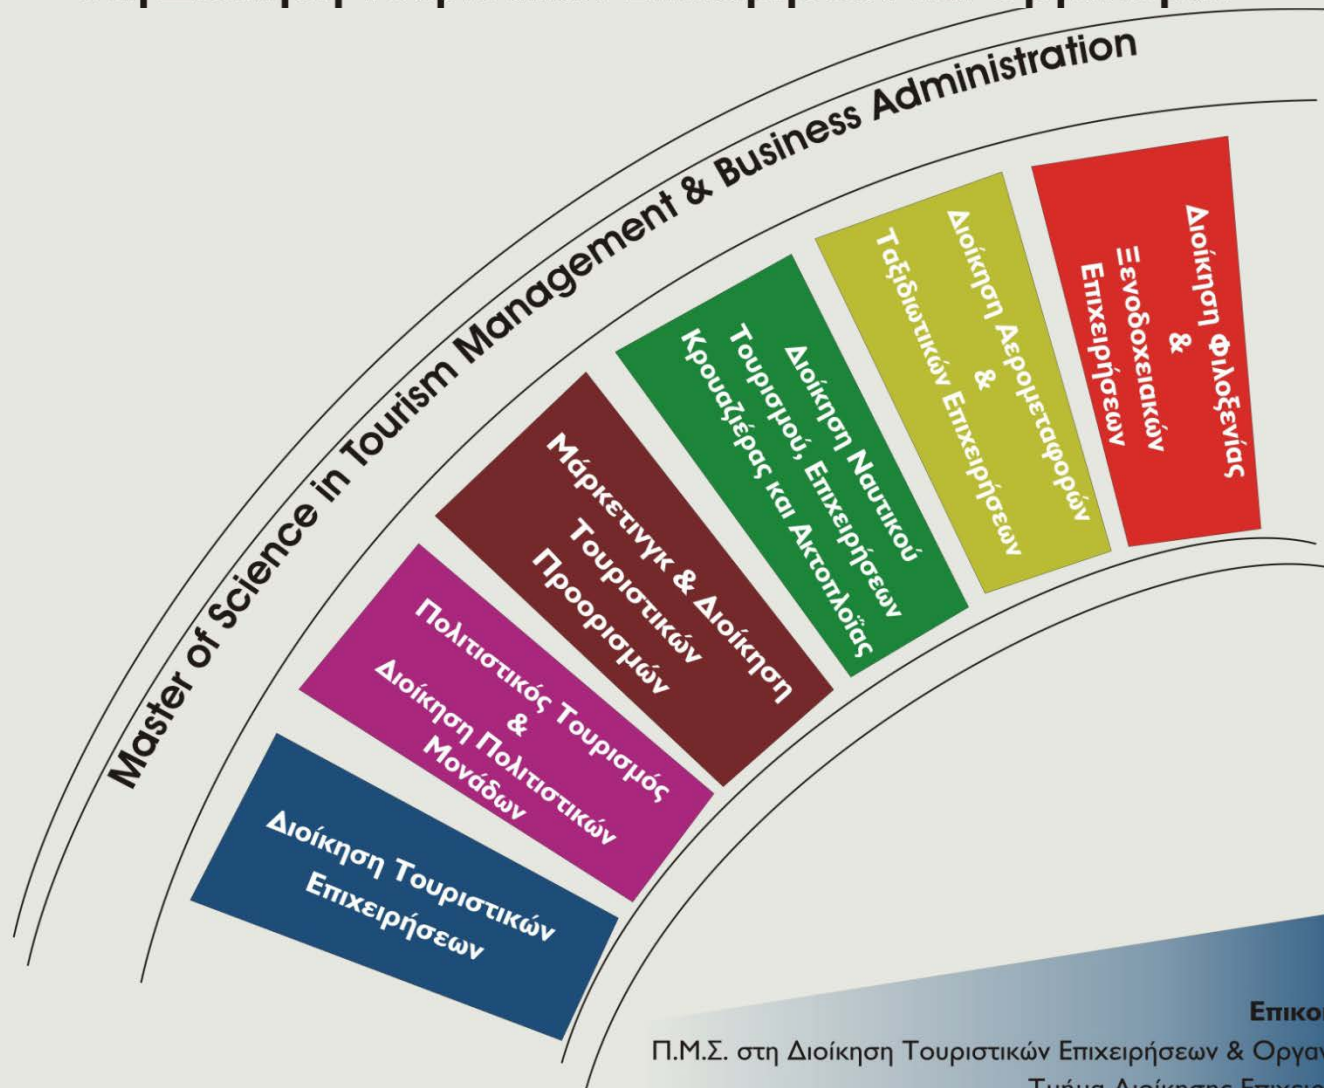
Master of Science in Tourism Management & Business Administration

Διοίκηση Τουριστικών Επιχειρήσεων

Πολιτιστικός Τουρισμός & Διοίκηση Πολιτιστικών Μονάδων

Μάρκετινγκ & Διοίκηση Τουριστικών Προορισμών

Διοίκηση Ναυτικού Τουρισμού, Επιχειρήσεων Κρουαζιέρας και Ακτοπλοΐας

Διοίκηση Αερομεταφορών & Ταξιδιωτικών Επιχειρήσεων

Διοίκηση Φιλοξενίας & Ξενοδοχειακών Επιχειρήσεων

Επικο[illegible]

Π.Μ.Σ. στη Διοίκηση Τουριστικών Επιχειρήσεων & Οργα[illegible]

Τμήμα Διοίκησης Επιχει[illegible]